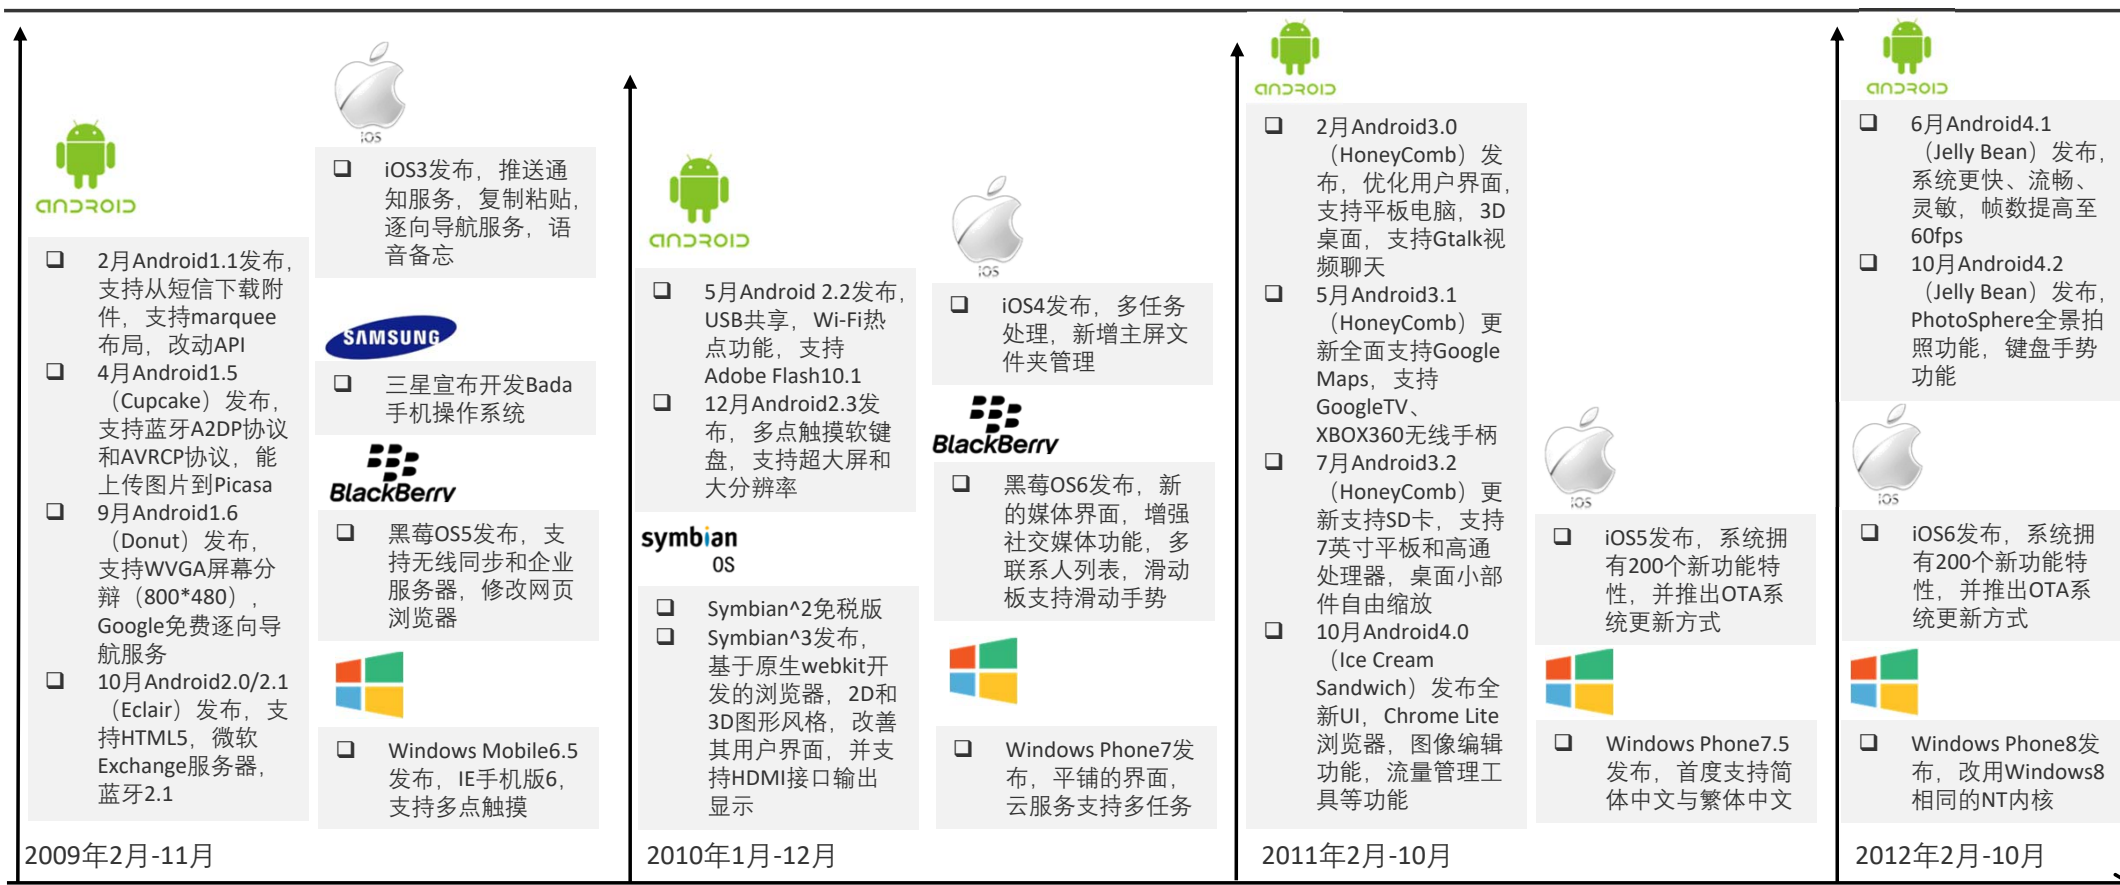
ANDROID

❑ 2月Android1.1发布，支持从短信下载附件，支持marquee布局，改动API
❑ 4月Android1.5（Cupcake）发布，支持蓝牙A2DP协议和AVRCP协议，能上传图片到Picasa
❑ 9月Android1.6（Donut）发布，支持WVGA屏幕分辩（800*480），Google免费逐向导航服务
❑ 10月Android2.0/2.1（Eclair）发布，支持HTML5，微软Exchange服务器，蓝牙2.1

iOS

❑ iOS3发布，推送通知服务，复制粘贴，逐向导航服务，语音备忘

SAMSUNG

❑ 三星宣布开发Bada手机操作系统

BlackBerry

❑ 黑莓OS5发布，支持无线同步和企业服务器，修改网页浏览器

❑ Windows Mobile6.5发布，IE手机版6，支持多点触摸

2009年2月-11月

ANDROID

❑ 5月Android 2.2发布，USB共享，Wi-Fi热点功能，支持Adobe Flash10.1
❑ 12月Android2.3发布，多点触摸软键盘，支持超大屏和大分辨率

symbian OS

❑ Symbian^2免税版
❑ Symbian^3发布，基于原生webkit开发的浏览器，2D和3D图形风格，改善其用户界面，并支持HDMI接口输出显示

iOS

❑ iOS4发布，多任务处理，新增主屏文件夹管理

BlackBerry

❑ 黑莓OS6发布，新的媒体界面，增强社交媒体功能，多联系人列表，滑动板支持滑动手势

❑ Windows Phone7发布，平铺的界面，云服务支持多任务

2010年1月-12月

ANDROID

❑ 2月Android3.0（HoneyComb）发布，优化用户界面，支持平板电脑，3D桌面，支持Gtalk视频聊天
❑ 5月Android3.1（HoneyComb）更新全面支持Google Maps，支持GoogleTV、XBOX360无线手柄
❑ 7月Android3.2（HoneyComb）更新支持SD卡，支持7英寸平板和高通处理器，桌面小部件自由缩放
❑ 10月Android4.0（Ice Cream Sandwich）发布全新UI，Chrome Lite浏览器，图像编辑功能，流量管理工具等功能

iOS

❑ iOS5发布，系统拥有200个新功能特性，并推出OTA系统更新方式

❑ Windows Phone7.5发布，首度支持简体中文与繁体中文

2011年2月-10月

ANDROID

❑ 6月Android4.1（Jelly Bean）发布，系统更快、流畅、灵敏，帧数提高至60fps
❑ 10月Android4.2（Jelly Bean）发布，PhotoSphere全景拍照功能，键盘手势功能

iOS

❑ iOS6发布，系统拥有200个新功能特性，并推出OTA系统更新方式

❑ Windows Phone8发布，改用Windows8相同的NT内核

2012年2月-10月